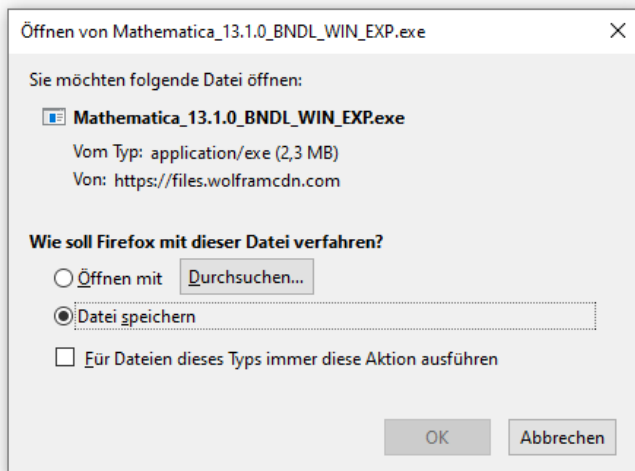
Öffnen von Mathematica_13.1.0_BNDL_WIN_EXP.exe

×

Sie möchten folgende Datei öffnen:

Mathematica_13.1.0_BNDL_WIN_EXP.exe

Vom Typ: application/exe (2,3 MB)

Von: https://files.wolframcdn.com

Wie soll Firefox mit dieser Datei verfahren?

Öffnen mit

Durchsuchen...

Datei speichern

Für Dateien dieses Typs immer diese Aktion ausführen

OK

Abbrechen